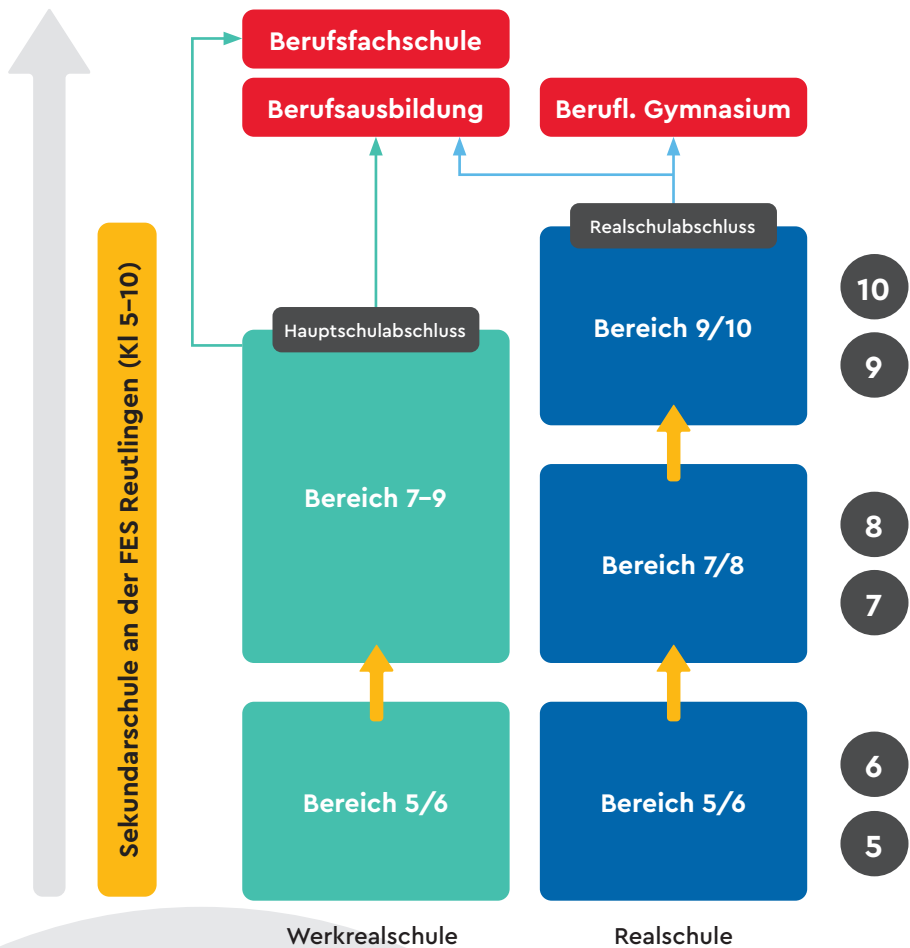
Berufsfachschule

Berufsausbildung

Berufl. Gymnasium

Realschulabschluss

Sekundarschule an der FES Reutlingen (Kl 5–10)

Hauptschulabschluss

Bereich 9/10

10

9

Bereich 7–9

Bereich 7/8

8

7

Bereich 5/6

Bereich 5/6

6

5

Werkrealschule

Realschule